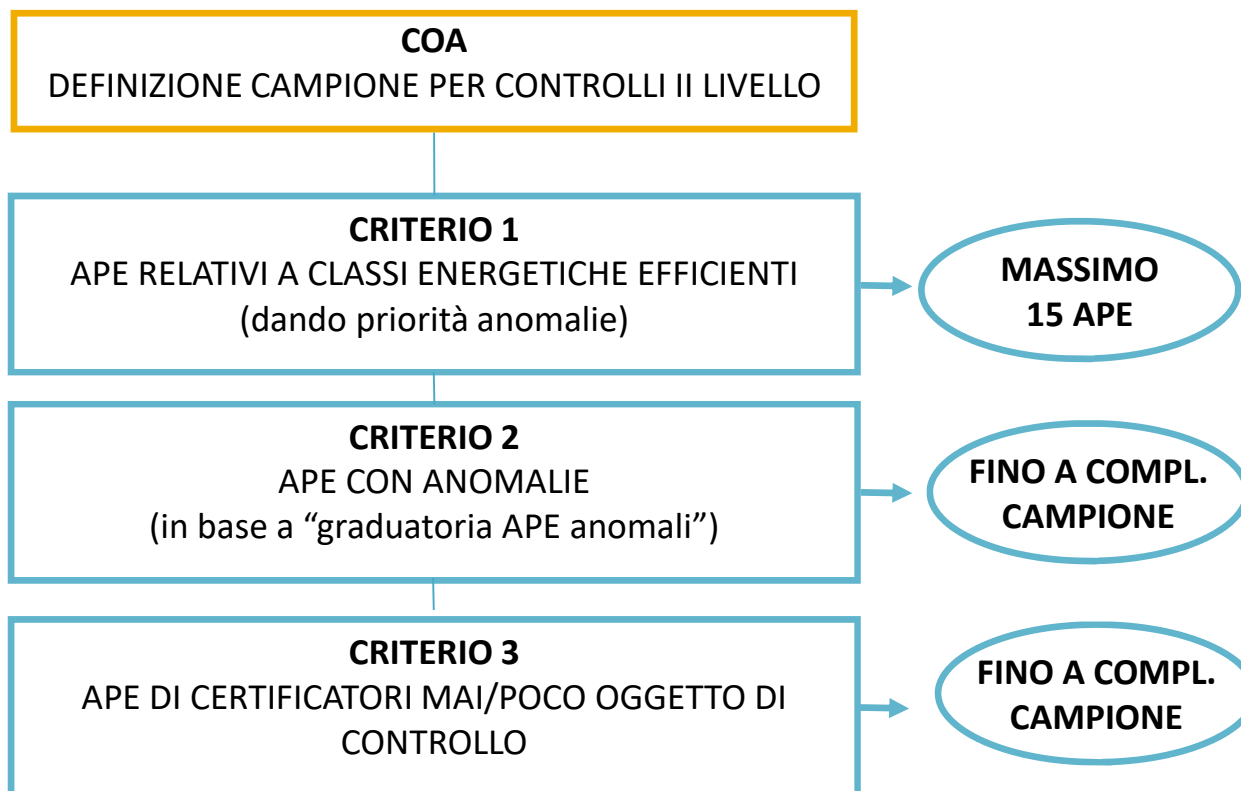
COA
DEFINIZIONE CAMPIONE PER CONTROLLI II LIVELLO

CRITERIO 1
APE RELATIVI A CLASSI ENERGETICHE EFFICIENTI
(dando priorità anomalie)

MASSIMO
15 APE

CRITERIO 2
APE CON ANOMALIE
(in base a “graduatoria APE anomali”)

FINO A COMPL.
CAMPIONE

CRITERIO 3
APE DI CERTIFICATORI MAI/POCO OGGETTO DI CONTROLLO

FINO A COMPL.
CAMPIONE